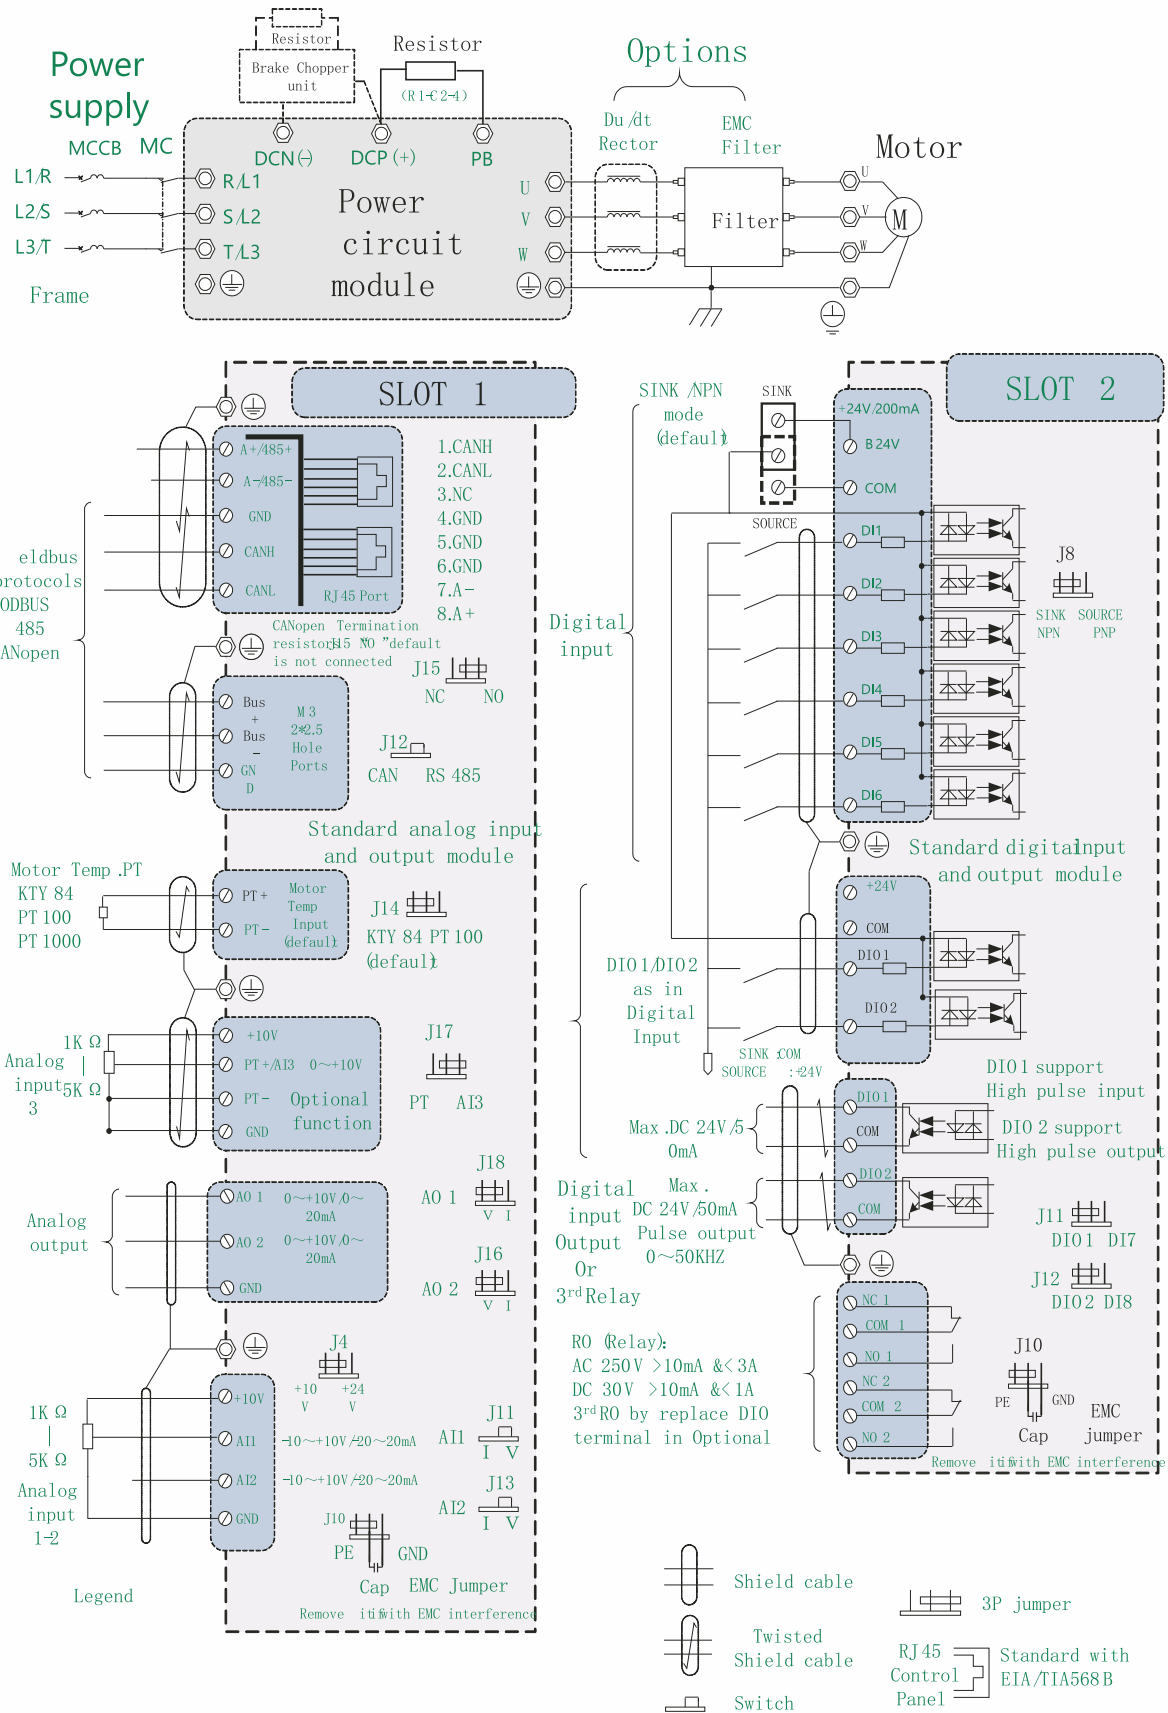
Power supply

Resistor
Brake Chopper unit

Resistor
(R1-C2-4)

Options

MCCB MC

DCN(-) DCP(+) PB

Du/dt Rector

EMC Filter

Motor

L1/R R/L1
L2/S S/L2
L3/T T/L3

Power circuit module

U
V
W

Filter

M

Frame

SLOT 1

A+/485+
A-/485-
GND
CANH
CANL
RJ45 Port

1.CANH
2.CANL
3.NC
4.GND
5.GND
6.GND
7.A-
8.A+

eldbus
rotocols
ODBUS
485
ANopen

CANopen Termination resistor J15 NO "default is not connected

J15
NC NO

Bus + Bus - GND

M3 2*2.5 Hole Ports

J12
CAN RS485

Standard analog input and output module

Motor Temp.PT
KTY84
PT100
PT1000

PT+
PT-
Motor Temp Input (default)

J14
KTY84 PT100 (default)

1K Ω
Analog input 5K Ω
3

+10V
PT+/AI3 0~+10V
PT-
GND
Optional function

J17
PT AI3

J18
AO1
V I

Analog output

AO1 0~+10V/0~20mA
AO2 0~+10V/0~20mA
GND

J16
AO2
V I

J4
+10V +24V

1K Ω
5K Ω
Analog input
1-2

+10V
AI1 -10~+10V/-20~20mA
AI2 -10~+10V/-20~20mA
GND

J11
AI1
I V

J13
AI2
I V

J10
PE GND
Cap EMC Jumper
Remove it if with EMC interference

Legend

SINK/NPN mode (default)

SINK

SOURCE

SLOT 2

+24V/200mA
B24V
COM
DI1
DI2
DI3
DI4
DI5
DI6

Digital input

J8
SINK NPN
SOURCE PNP

Standard digital input and output module

+24V
COM
DIO1
DIO2

DIO1/DIO2 as in Digital Input

SINK:COM
SOURCE :+24V

DIO1 support High pulse input
DIO2 support High pulse output

Max.DC 24V/50mA

DIO1
COM
DIO2
COM

Digital input Output Or 3rd Relay

Max. DC 24V/50mA Pulse output 0~50KHZ

J11
DIO1 DI7

J12
DIO2 DI8

NC1
COM1
NO1
NC2
COM2
NO2

RO (Relay):
AC 250V >10mA &<3A
DC 30V >10mA &<1A
3rd RO by replace DIO terminal in Optional

J10
PE GND
Cap EMC jumper
Remove it if with EMC interference

Shield cable

Twisted Shield cable

Switch

3P jumper

RJ45 Control Panel

Standard with EIA/TIA568B